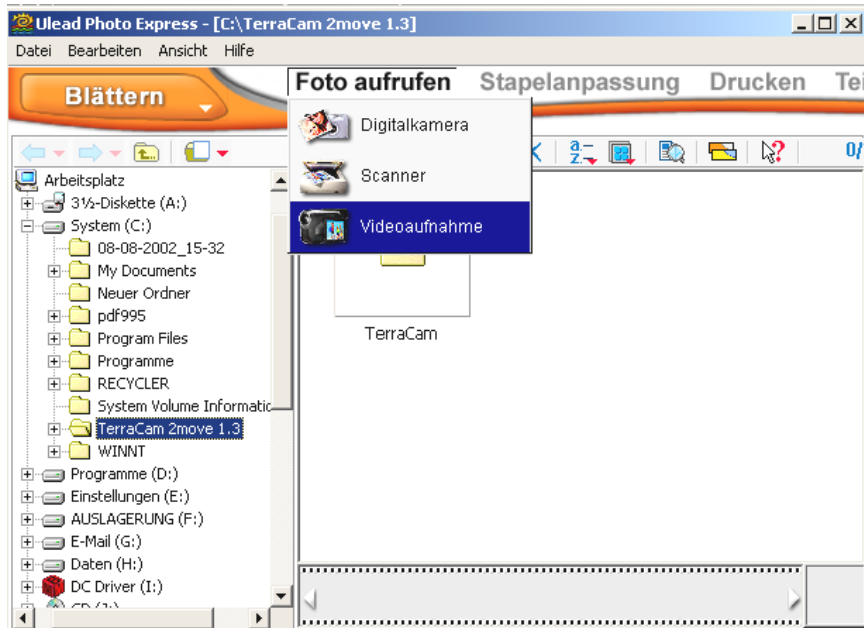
Ulead Photo Express - [C:\TerraCam 2move 1.3]

Datei Bearbeiten Ansicht Hilfe

Blättern

Foto aufrufen Stapelanpassung Drucken Tei

Digitalkamera

Scanner

Videoaufnahme

Arbeitsplatz
3½-Diskette (A:)
System (C:)
08-08-2002_15-32
My Documents
Neuer Ordner
pdf995
Program Files
Programme
RECYCLER
System Volume Informatic
TerraCam 2move 1.3
WINNT
Programme (D:)
Einstellungen (E:)
AUSLAGERUNG (F:)
E-Mail (G:)
Daten (H:)
DC Driver (I:)
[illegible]

TerraCam

0/